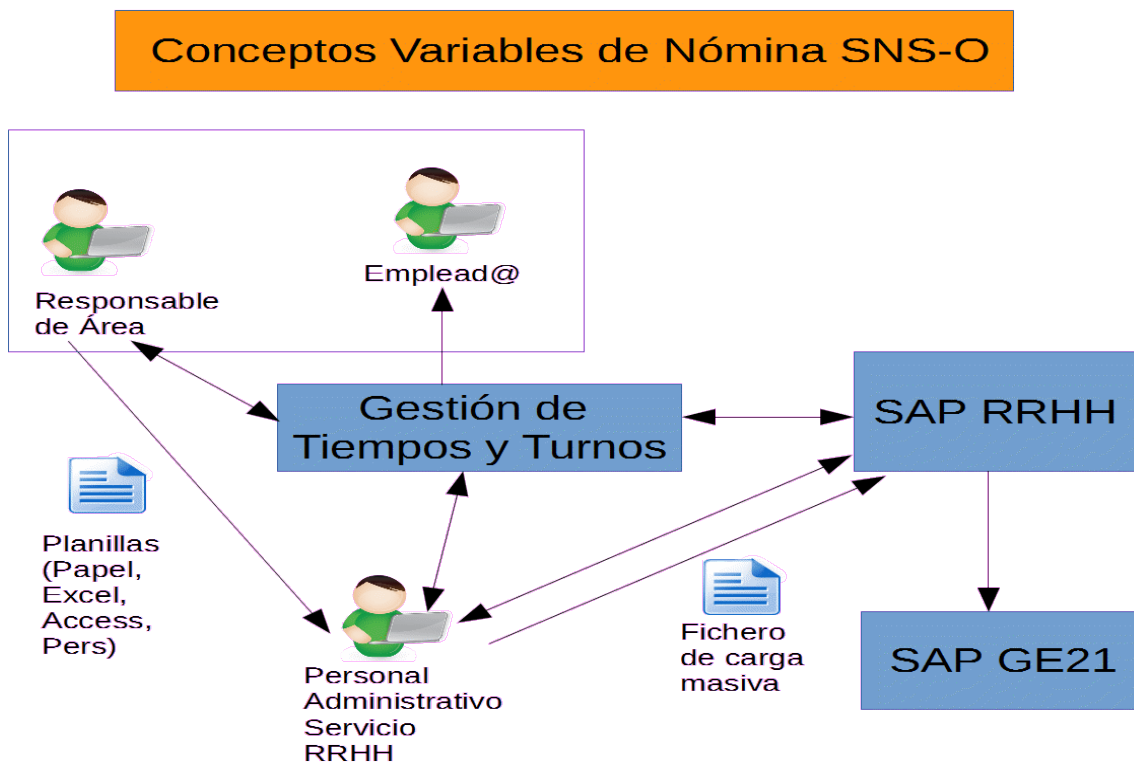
Conceptos Variables de Nómina SNS-O

Responsable de Área

Emplead@

Gestión de Tiempos y Turnos

SAP RRHH

Planillas (Papel, Excel, Access, Pers)

Fichero de carga masiva

SAP GE21

Personal Administrativo Servicio RRHH